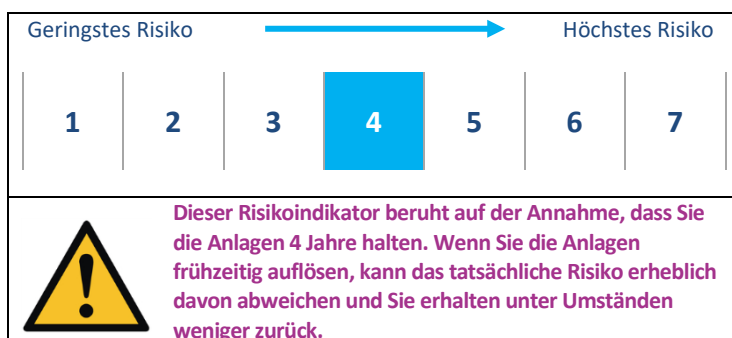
Geringstes Risiko

Höchstes Risiko

| 1 | 2 | 3 | 4 | 5 | 6 | 7 |
|---|---|---|---|---|---|---|

Dieser Risikoindikator beruht auf der Annahme, dass Sie die Anlagen 4 Jahre halten. Wenn Sie die Anlagen frühzeitig auflösen, kann das tatsächliche Risiko erheblich davon abweichen und Sie erhalten unter Umständen weniger zurück.